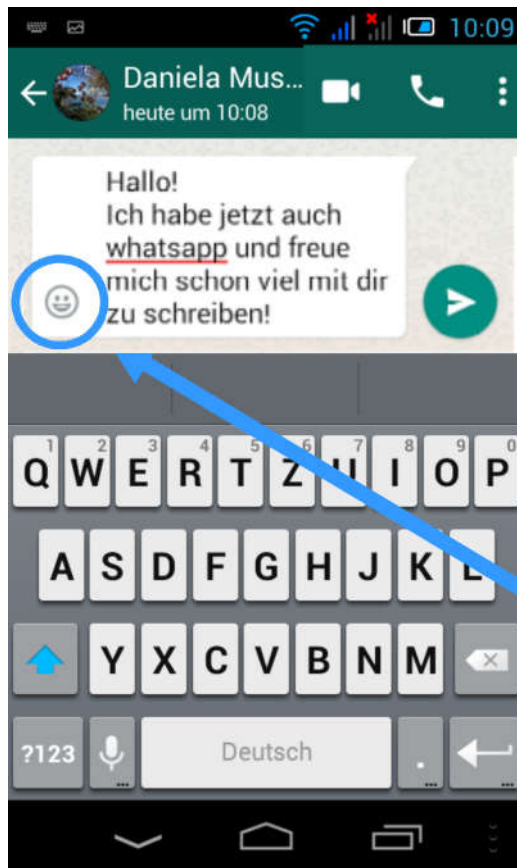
10:09

Daniela Mus...
heute um 10:08

Hallo!
Ich habe jetzt auch whatsapp und freue mich schon viel mit dir zu schreiben!

1 Q 2 W 3 E 4 R 5 T 6 Z 7 U 8 I 9 O 0 P

A S D F G H J K L

Y X C V B N M

?123 Deutsch .